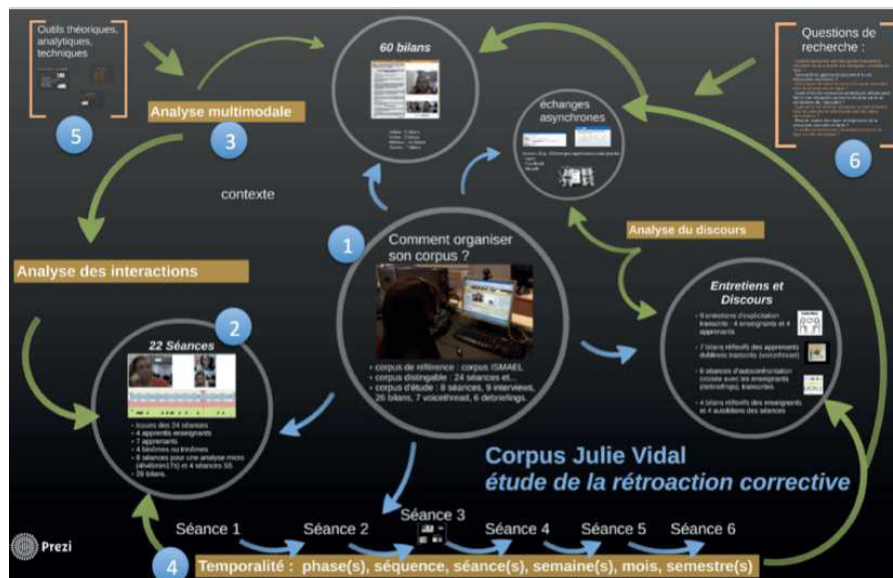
Outils théoriques, analytiques, techniques

5

Analyse multimodale

3

60 bilans

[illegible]

échanges asynchrones

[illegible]

Questions de recherche :

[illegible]

6

contexte

Analyse des interactions

1

Comment organiser son corpus ?

• corpus de référence : corpus ISMAEL
• corpus distingable : 24 séances et...
• corpus d'étude : 8 séances, 9 interviews, 26 bilans, 7 voicethread, 6 debriefings.

Analyse du discours

Entretiens et Discours

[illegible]

2

22 Séances

• Issues des 24 séances
• 4 apprentis enseignants
• 7 apprenants
• 4 binômes ou trinômes
• 8 séances pour une analyse micro (4h45min17s) et 4 séances SS
• 26 bilans.

Corpus Julie Vidal
étude de la rétroaction corrective

Séance 1 Séance 2 Séance 3 Séance 4 Séance 5 Séance 6

Prezi

4

Temporalité : phase(s), séquence, séance(s), semaine(s), mois, semestre(s)